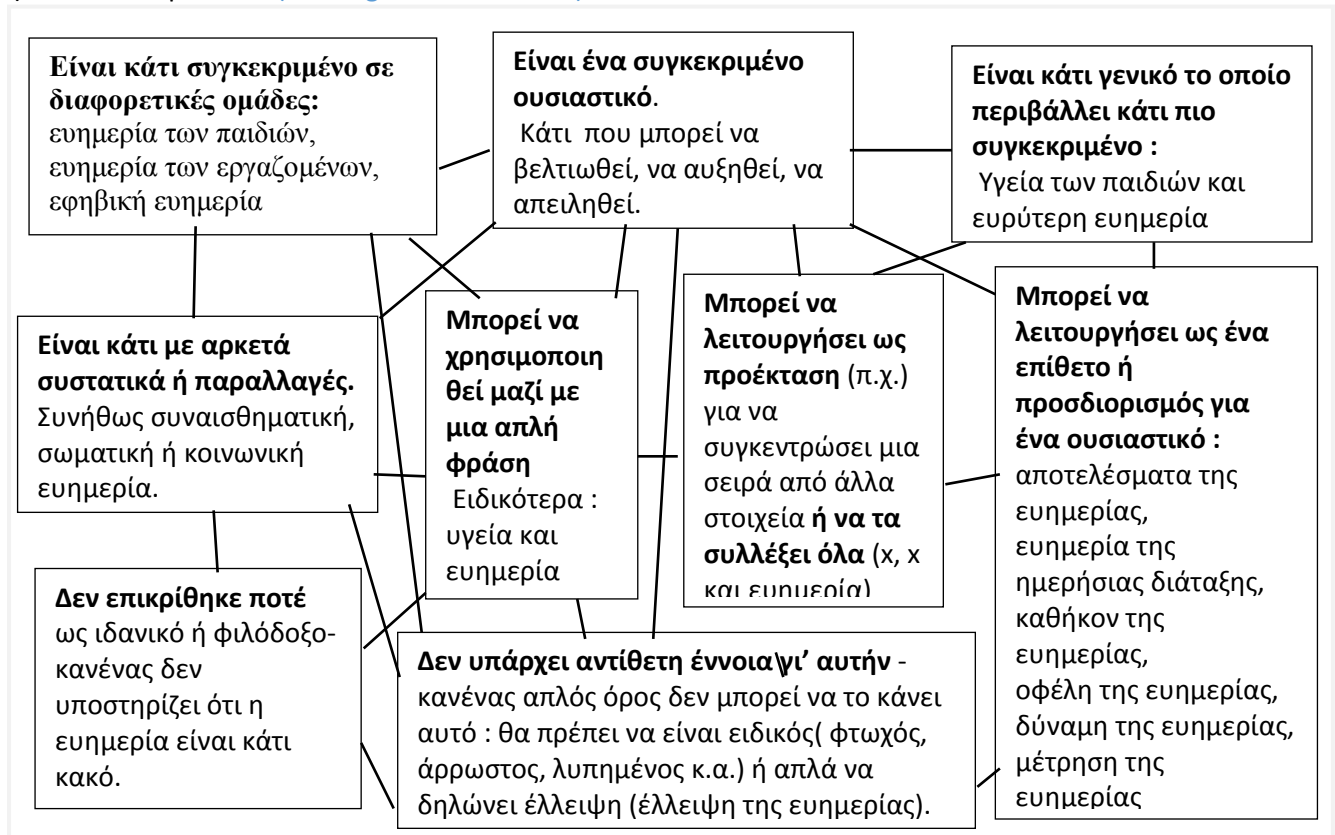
**Είναι κάτι συγκεκριμένο σε διαφορετικές ομάδες:** ευημερία των παιδιών, ευημερία των εργαζομένων, εφηβική ευημερία

**Είναι ένα συγκεκριμένο ουσιαστικό**. Κάτι που μπορεί να βελτιωθεί, να αυξηθεί, να απειληθεί.

**Είναι κάτι γενικό το οποίο περιβάλλει κάτι πιο συγκεκριμένο :** Υγεία των παιδιών και ευρύτερη ευημερία

**Είναι κάτι με αρκετά συστατικά ή παραλλαγές.** Συνήθως συναισθηματική, σωματική ή κοινωνική ευημερία.

**Μπορεί να χρησιμοποιηθεί μαζί με μια απλή φράση** Ειδικότερα : υγεία και ευημερία

**Μπορεί να λειτουργήσει ως προέκταση** (π.χ.) για να συγκεντρώσει μια σειρά από άλλα στοιχεία **ή να τα συλλέξει όλα** (x, x και ευημερία)

**Μπορεί να λειτουργήσει ως ένα επίθετο ή προσδιορισμός για ένα ουσιαστικό :** αποτελέσματα της ευημερίας, ευημερία της ημερήσιας διάταξης, καθήκον της ευημερίας, οφέλη της ευημερίας, δύναμη της ευημερίας, μέτρηση της ευημερίας

**Δεν επικρίθηκε ποτέ** ως ιδανικό ή φιλόδοξο- κανένας δεν υποστηρίζει ότι η ευημερία είναι κάτι κακό.

**Δεν υπάρχει αντίθετη έννοια\γι' αυτήν** - κανένας απλός όρος δεν μπορεί να το κάνει αυτό : θα πρέπει να είναι ειδικός( φτωχός, άρρωστος, λυπημένος κ.α.) ή απλά να δηλώνει έλλειψη (έλλειψη της ευημερίας).